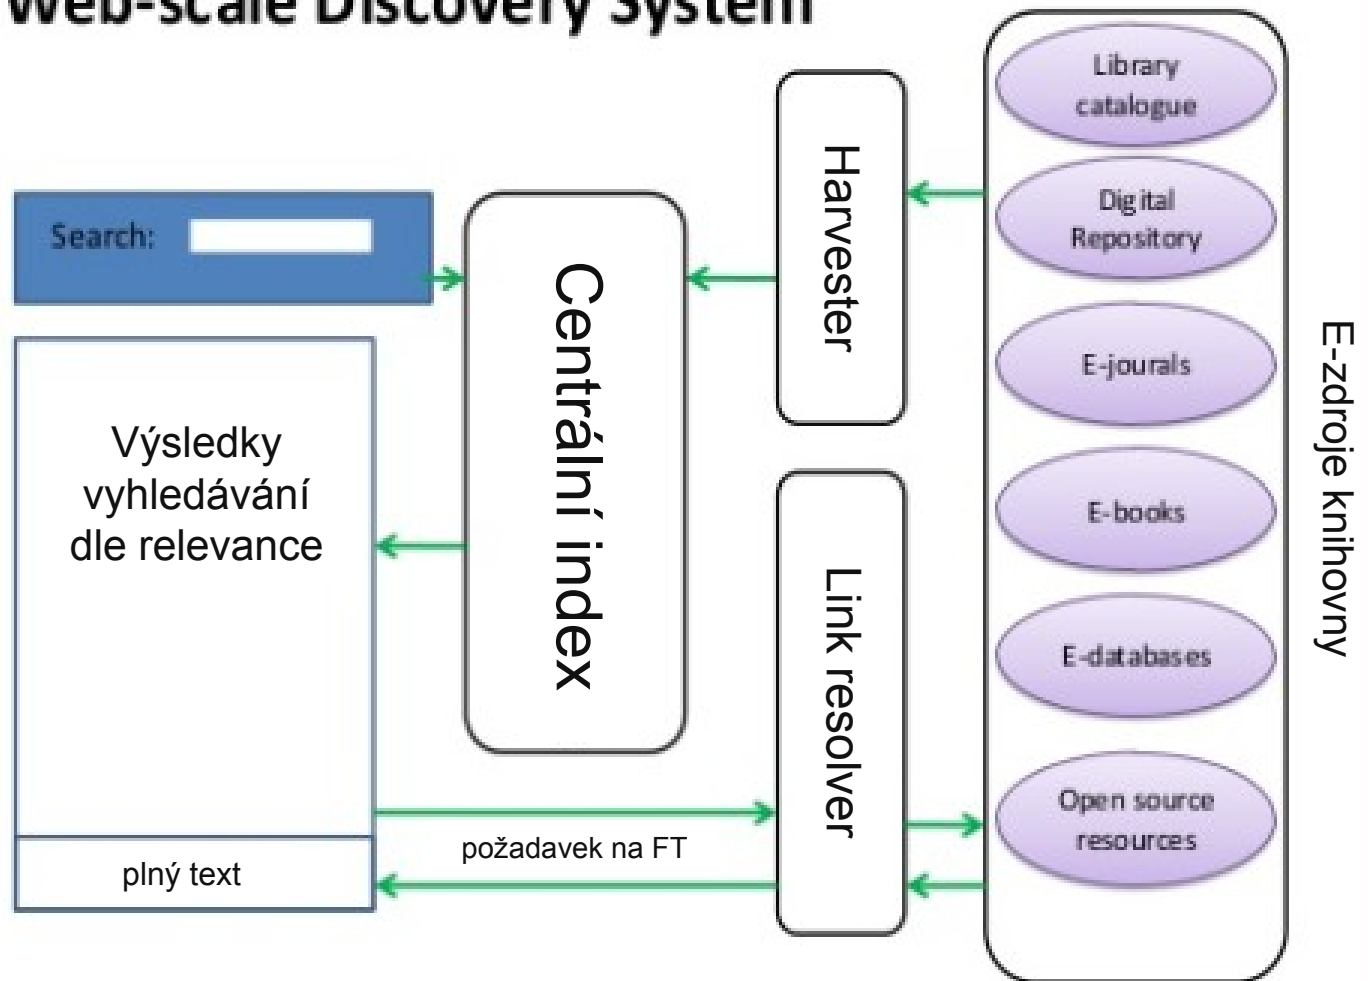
Web-scale Discovery System

Search:

Výsledky vyhledávání dle relevance

plný text

Centrální index

Harvester

Link resolver

požadavek na FT

Library catalogue

Digital Repository

E-jourals

E-books

E-databases

Open source resources

E-zdroje knihovny